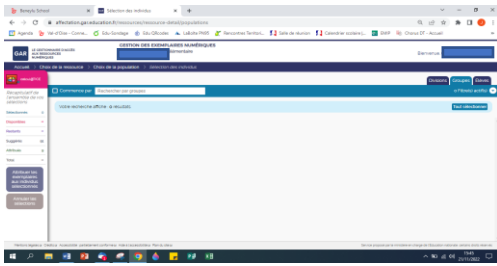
Sélection des individus

affectation.gar.education.fr/ressources/ressource-detail/population

Agenda | Val d'Oise - Conne... | Edu-Sondage | Edu-Officiel | LaBoite PIAIX | Rencontres Territori... | Salle de réunion | Calendrier scolaire | ENIR | Chorus DT - Accueil

GAR LE GESTIONNAIRE D'ACCÈS AUX RESSOURCES NUMÉRIQUES

GESTION DES EXEMPLAIRES NUMÉRIQUES

Bienvenue

Accueil | Choix de la ressource | Choix de la population | Sélection des individus

Divisions | Groupes | Élèves

Commence par | Rechercher les groupes

Votre recherche affiche : 6 résultats

Tout sélectionner

Sélectionnés
Disponibles
Restants
Suggérés
Attribués
Total

Attribuer les exemplaires aux individus sélectionnés

Annuler les sélections